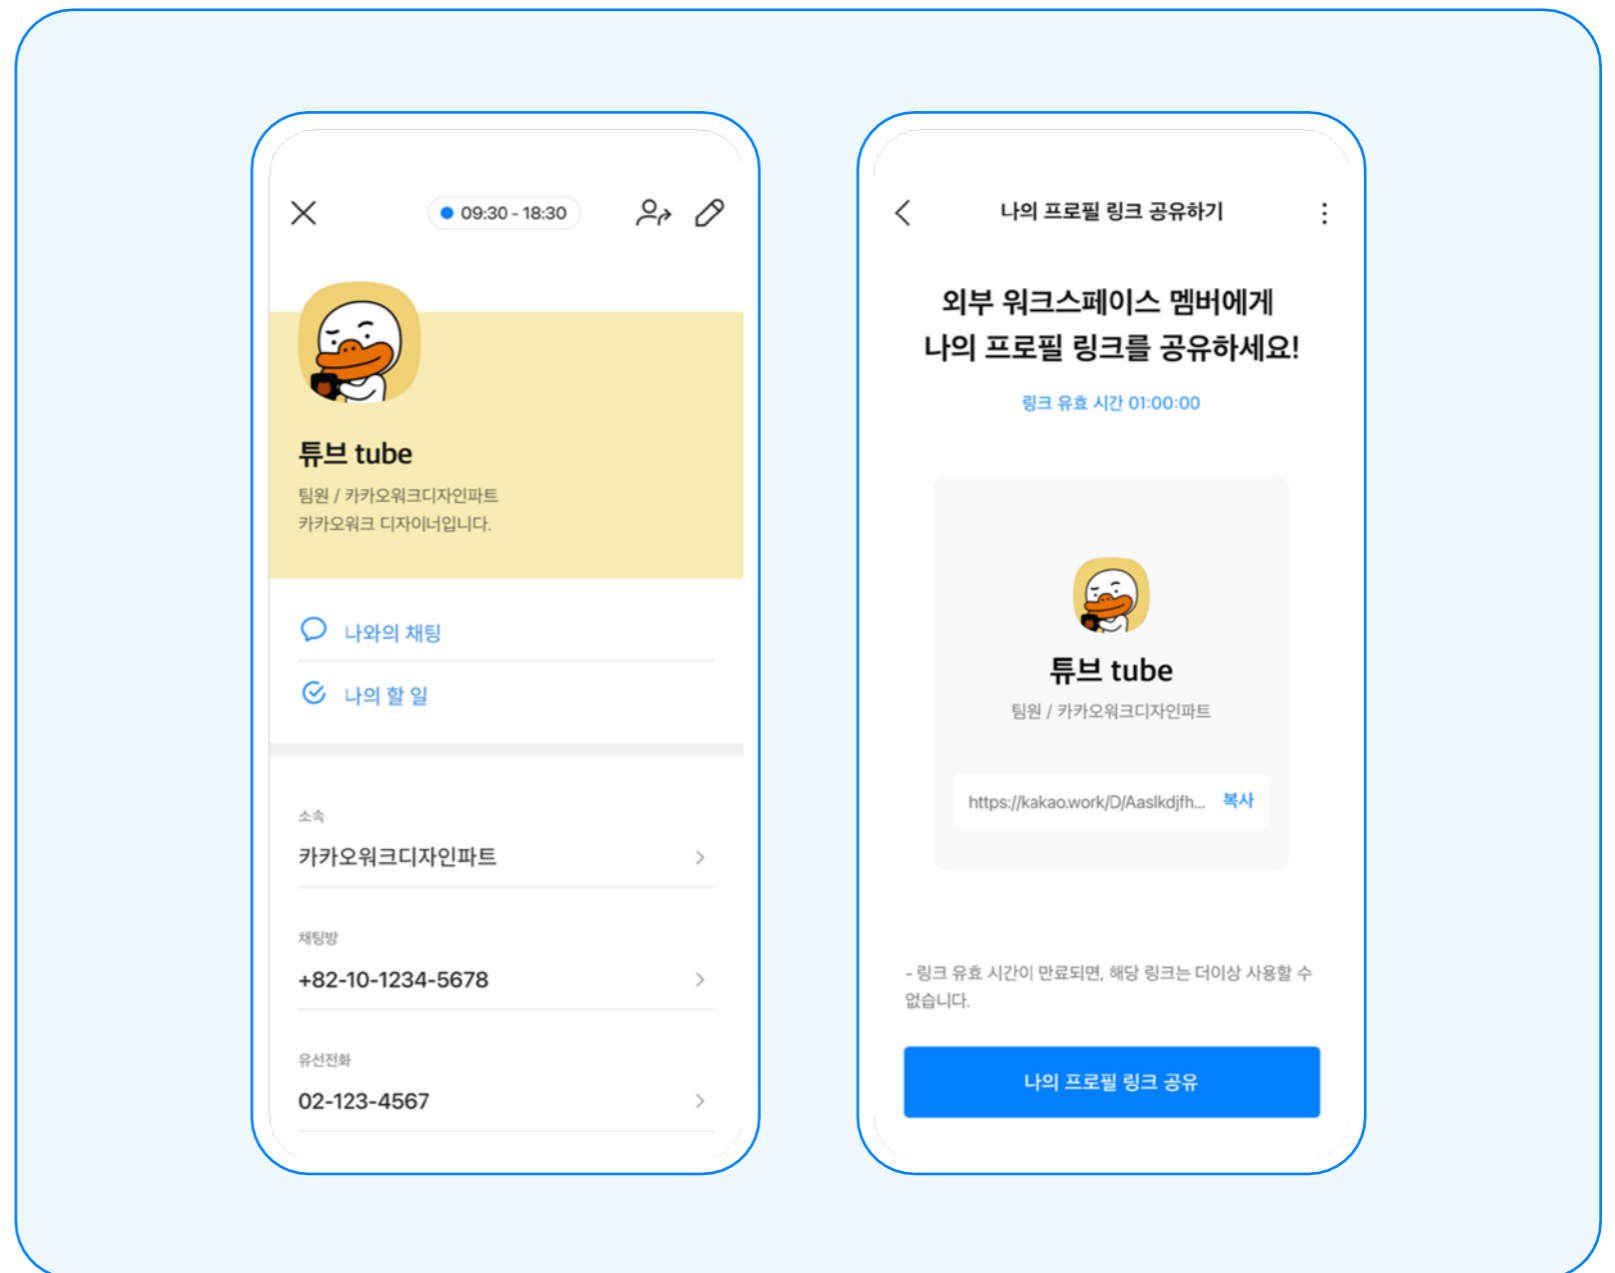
09:30 - 18:30

튜브 tube

팀원 / 카카오워크디자인파트
카카오워크 디자이너입니다.

나와의 채팅

나의 할 일

소속

카카오워크디자인파트

채팅방

+82-10-1234-5678

유선전화

02-123-4567

나의 프로필 링크 공유하기

외부 워크스페이스 멤버에게
나의 프로필 링크를 공유하세요!

링크 유효 시간 01:00:00

튜브 tube

팀원 / 카카오워크디자인파트

https://kakao.work/D/Aaslkdjfh... 복사

- 링크 유효 시간이 만료되면, 해당 링크는 더이상 사용할 수 없습니다.

나의 프로필 링크 공유